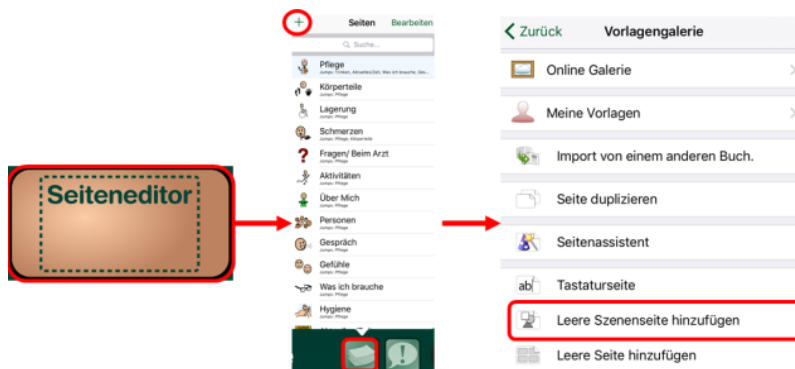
Seiteneditor

+
Seiten
Bearbeiten
Suche...
Pflege
Jumps: Trinken, Aktuelles/Zeit, Was ich brauche, Gesp...
Körperteile
Jumps: Pflege
Lagerung
Jumps: Pflege
Schmerzen
Jumps: Pflege, Körperteile
Fragen/ Beim Arzt
Aktivitäten
Jumps: Pflege
Über Mich
Jumps: Pflege
Personen
Gespräch
Jumps: Pflege
Gefühle
Jumps: Pflege
Was ich brauche
Jumps: Pflege
Hygiene
Jumps: Pflege

< Zurück
Vorlagengalerie
Online Galerie
Meine Vorlagen
Import von einem anderen Buch.
Seite duplizieren
Seitenassistent
Tastaturseite
Leere Szenenseite hinzufügen
Leere Seite hinzufügen